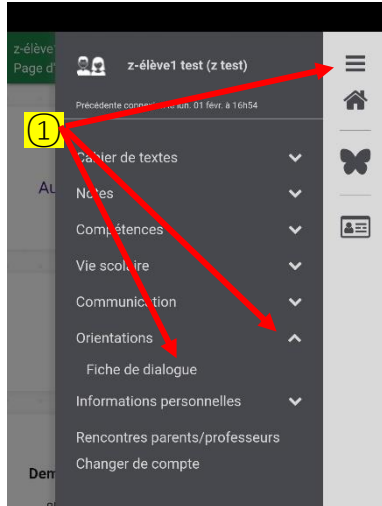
z-élève
Page d'

Au

Dem

z-élève1 test (z test)

Précédente conn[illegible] lun. 01 févr. à 16h54

①

Cahier de textes
Notes
Compétences
Vie scolaire
Communication
Orientations
Fiche de dialogue
Informations personnelles
Rencontres parents/professeurs
Changer de compte